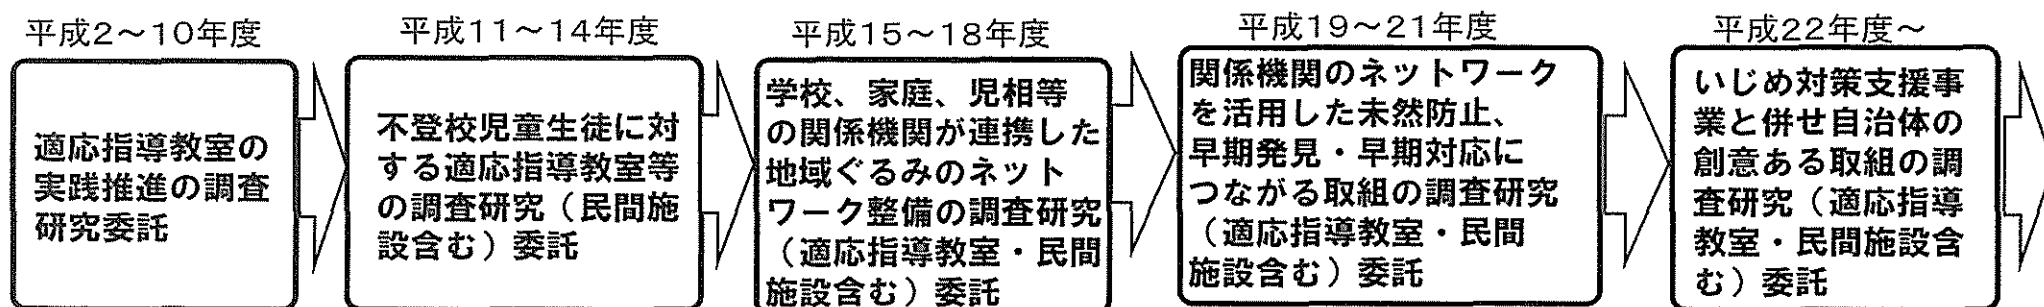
平成2～10年度

適応指導教室の実践推進の調査研究委託

平成11～14年度

不登校児童生徒に対する適応指導教室等の調査研究（民間施設含む）委託

平成15～18年度

学校、家庭、児相等の関係機関が連携した地域ぐるみのネットワーク整備の調査研究（適応指導教室・民間施設含む）委託

平成19～21年度

関係機関のネットワークを活用した未然防止、早期発見・早期対応につながる取組の調査研究（適応指導教室・民間施設含む）委託

平成22年度～

いじめ対策支援事業と併せ自治体の創意ある取組の調査研究（適応指導教室・民間施設含む）委託